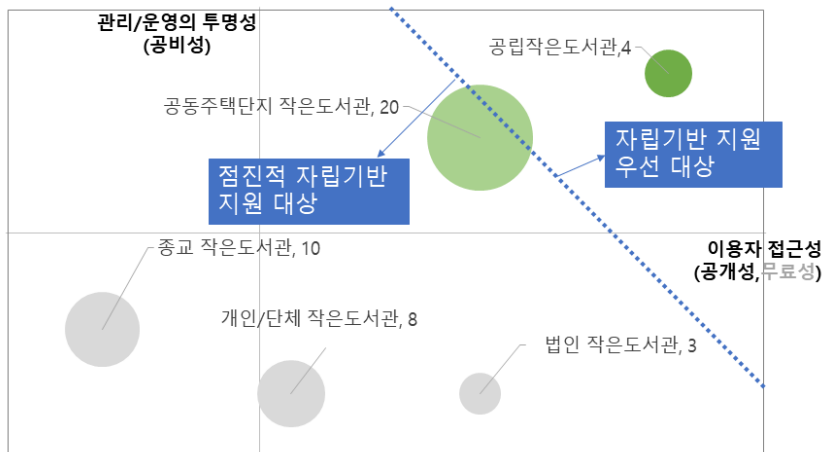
관리/운영의 투명성
(공비성)

공립작은도서관,4

공동주택단지 작은도서관, 20

자립기반 지원
우선 대상

점진적 자립기반
지원 대상

이용자 접근성
(공개성,무료성)

종교 작은도서관, 10

개인/단체 작은도서관, 8

법인 작은도서관, 3